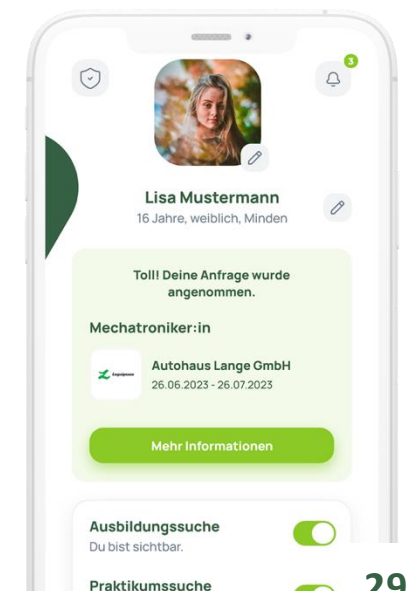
3

Lisa Mustermann
16 Jahre, weiblich, Minden

Toll! Deine Anfrage wurde angenommen.

Mechatroniker:in

Autohaus Lange GmbH
26.06.2023 - 26.07.2023

Mehr Informationen

Ausbildungssuche
Du bist sichtbar.

Praktikumssuche

29